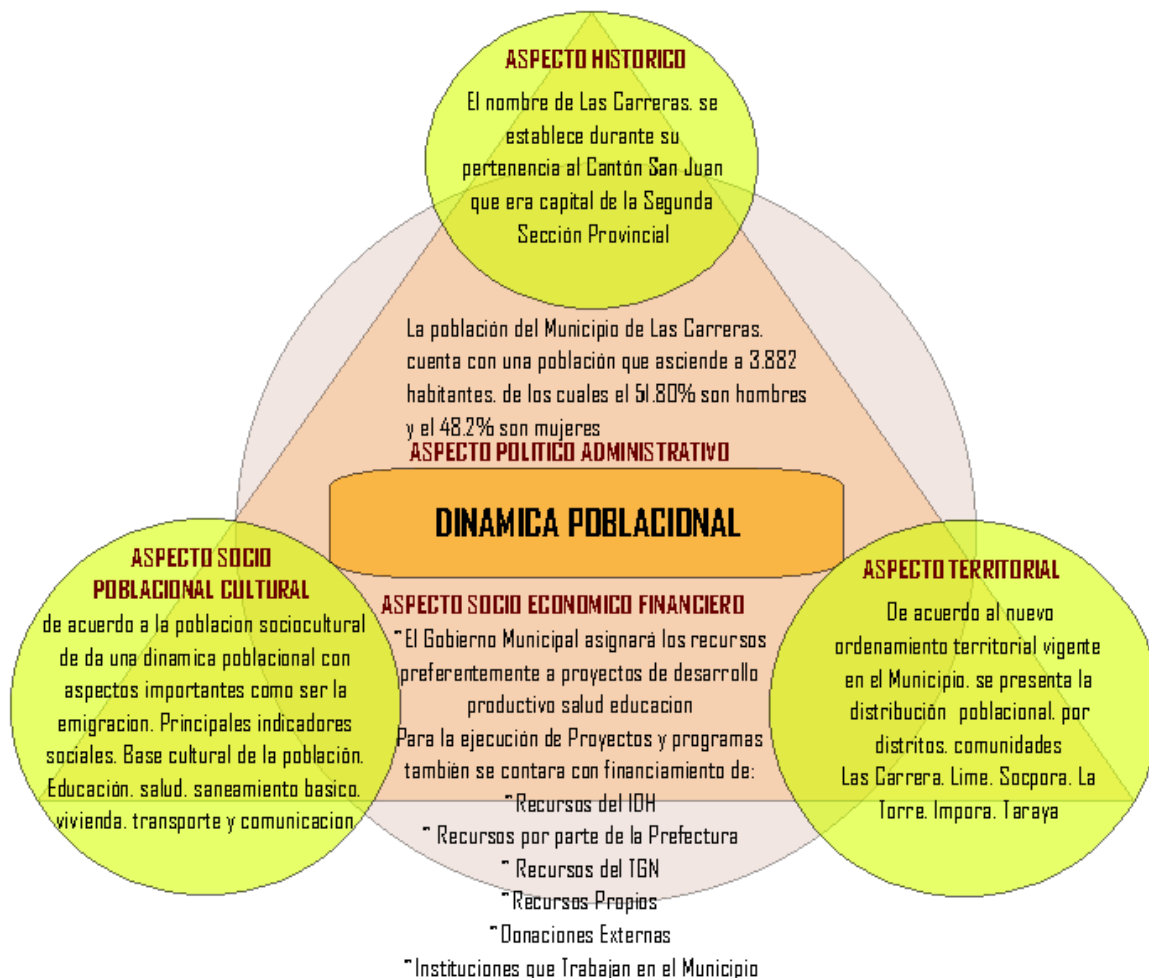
ASPECTO HISTORICO

El nombre de Las Carreras. se establece durante su pertenencia al Cantón San Juan que era capital de la Segunda Sección Provincial

La población del Municipio de Las Carreras. cuenta con una población que asciende a 3.882 habitantes. de los cuales el 51.80% son hombres y el 48.2% son mujeres

ASPECTO POLITICO ADMINISTRATIVO

DINAMICA POBLACIONAL

ASPECTO SOCIO POBLACIONAL CULTURAL

de acuerdo a la poblacion sociocultural de da una dinamica poblacional con aspectos importantes como ser la emigracion. Principales indicadores sociales. Base cultural de la población. Educación. salud. saneamiento basico. vivienda. transporte y comunicacion

ASPECTO SOCIO ECONOMICO FINANCIERO

"El Gobierno Municipal asignará los recursos preferentemente a proyectos de desarrollo productivo salud educacion

Para la ejecución de Proyectos y programas también se contara con financiamiento de:

"Recursos del IDH

" Recursos por parte de la Prefectura

" Recursos del TGN

"Recursos Propios

"Donaciones Externas

"Instituciones que Trabajan en el Municipio

ASPECTO TERRITORIAL

De acuerdo al nuevo ordenamiento territorial vigente en el Municipio. se presenta la distribución poblacional. por distritos. comunidades Las Carrera. Lime. Socpora. La Torre. Impora. Taraya